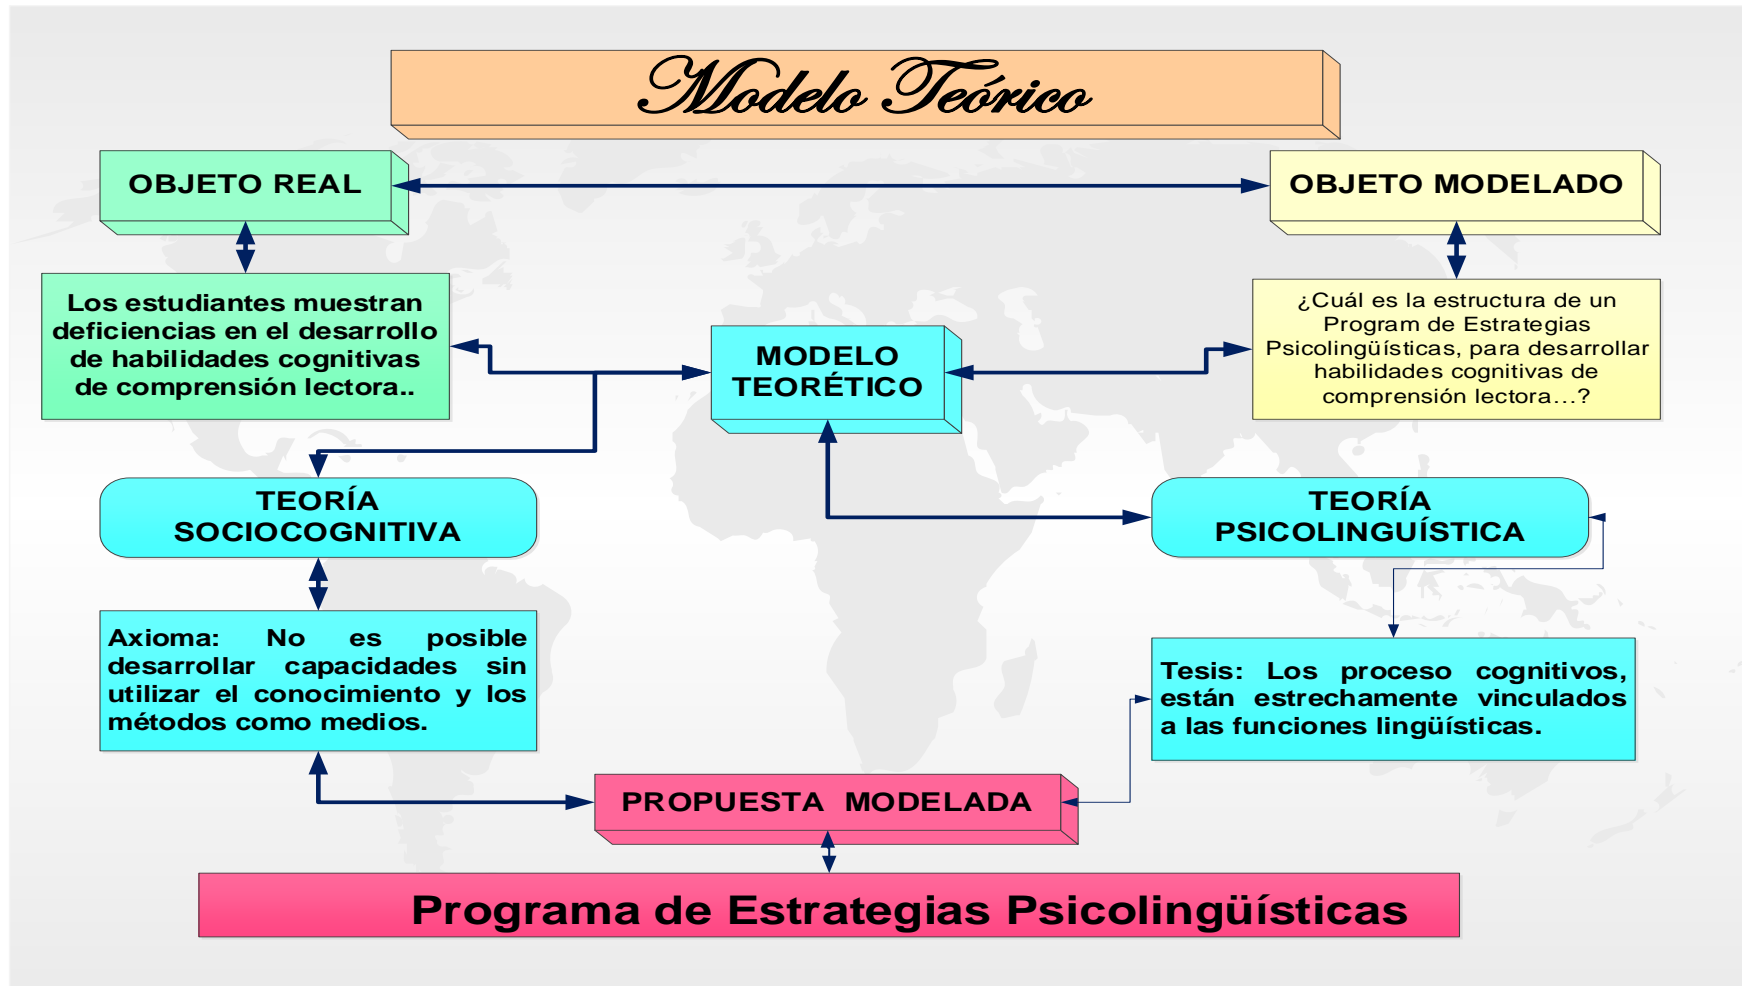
Modelo Teórico

OBJETO REAL

OBJETO MODELADO

Los estudiantes muestran deficiencias en el desarrollo de habilidades cognitivas de comprensión lectora..

MODELO TEORÉTICO

¿Cuál es la estructura de un Program de Estrategias Psicolingüísticas, para desarrollar habilidades cognitivas de comprensión lectora…?

TEORÍA SOCIOCOGNITIVA

TEORÍA PSICOLINGUÍSTICA

Axioma: No es posible desarrollar capacidades sin utilizar el conocimiento y los métodos como medios.

Tesis: Los proceso cognitivos, están estrechamente vinculados a las funciones lingüísticas.

PROPUESTA MODELADA

Programa de Estrategias Psicolingüísticas